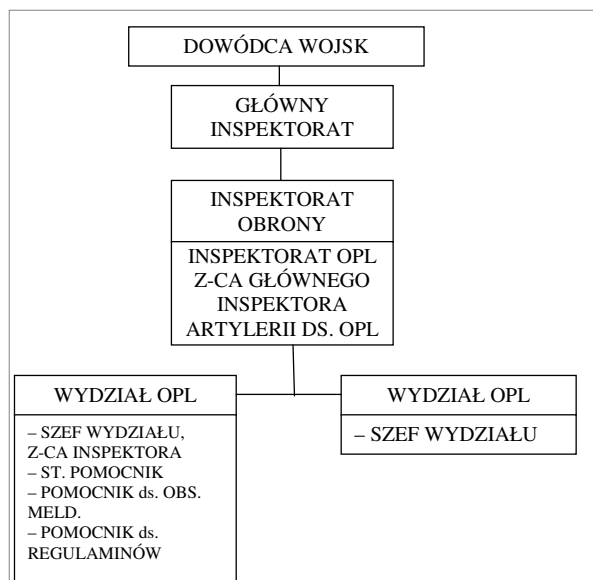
DOWÓDCA WOJSK

GŁÓWNY INSPEKTORAT

INSPEKTORAT OBRONY

INSPEKTORAT OPL Z-CA GŁÓWNEGO INSPEKTORA ARTYLERII DS. OPL

WYDZIAŁ OPL

– SZEF WYDZIAŁU, Z-CA INSPEKTORA
– ST. POMOCNIK
– POMOCNIK ds. OBS. MELD.
– POMOCNIK ds. REGULAMINÓW

WYDZIAŁ OPL

– SZEF WYDZIAŁU